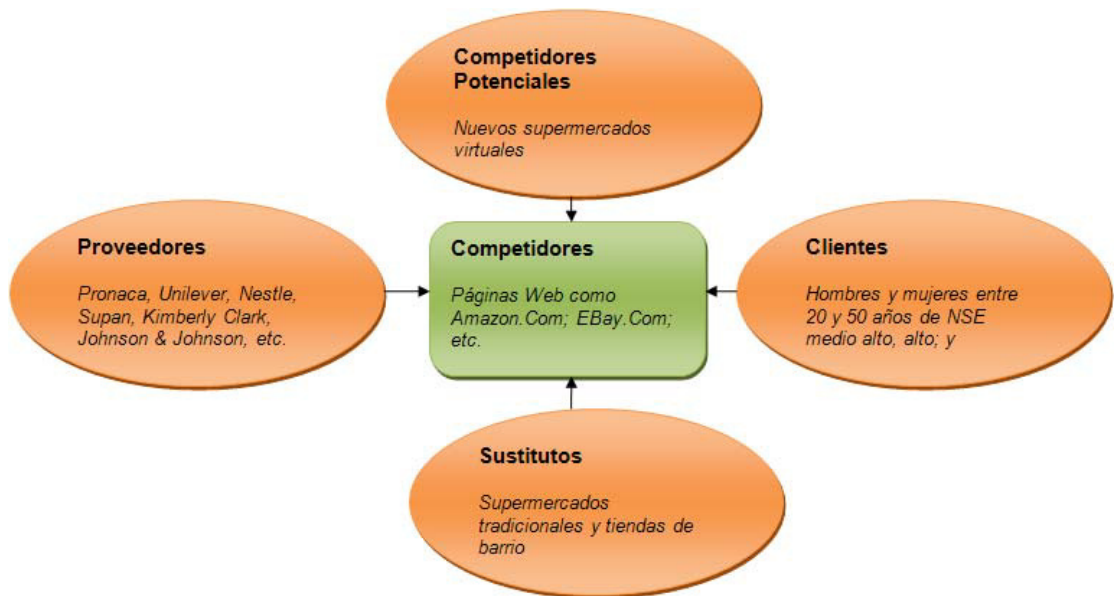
Competidores Potenciales

Nuevos supermercados virtuales

Proveedores

Pronaca, Unilever, Nestle, Supan, Kimberly Clark, Johnson & Johnson, etc.

Competidores

Páginas Web como Amazon.Com; EBay.Com; etc.

Clientes

Hombres y mujeres entre 20 y 50 años de NSE medio alto, alto; y

Sustitutos

Supermercados tradicionales y tiendas de barrio